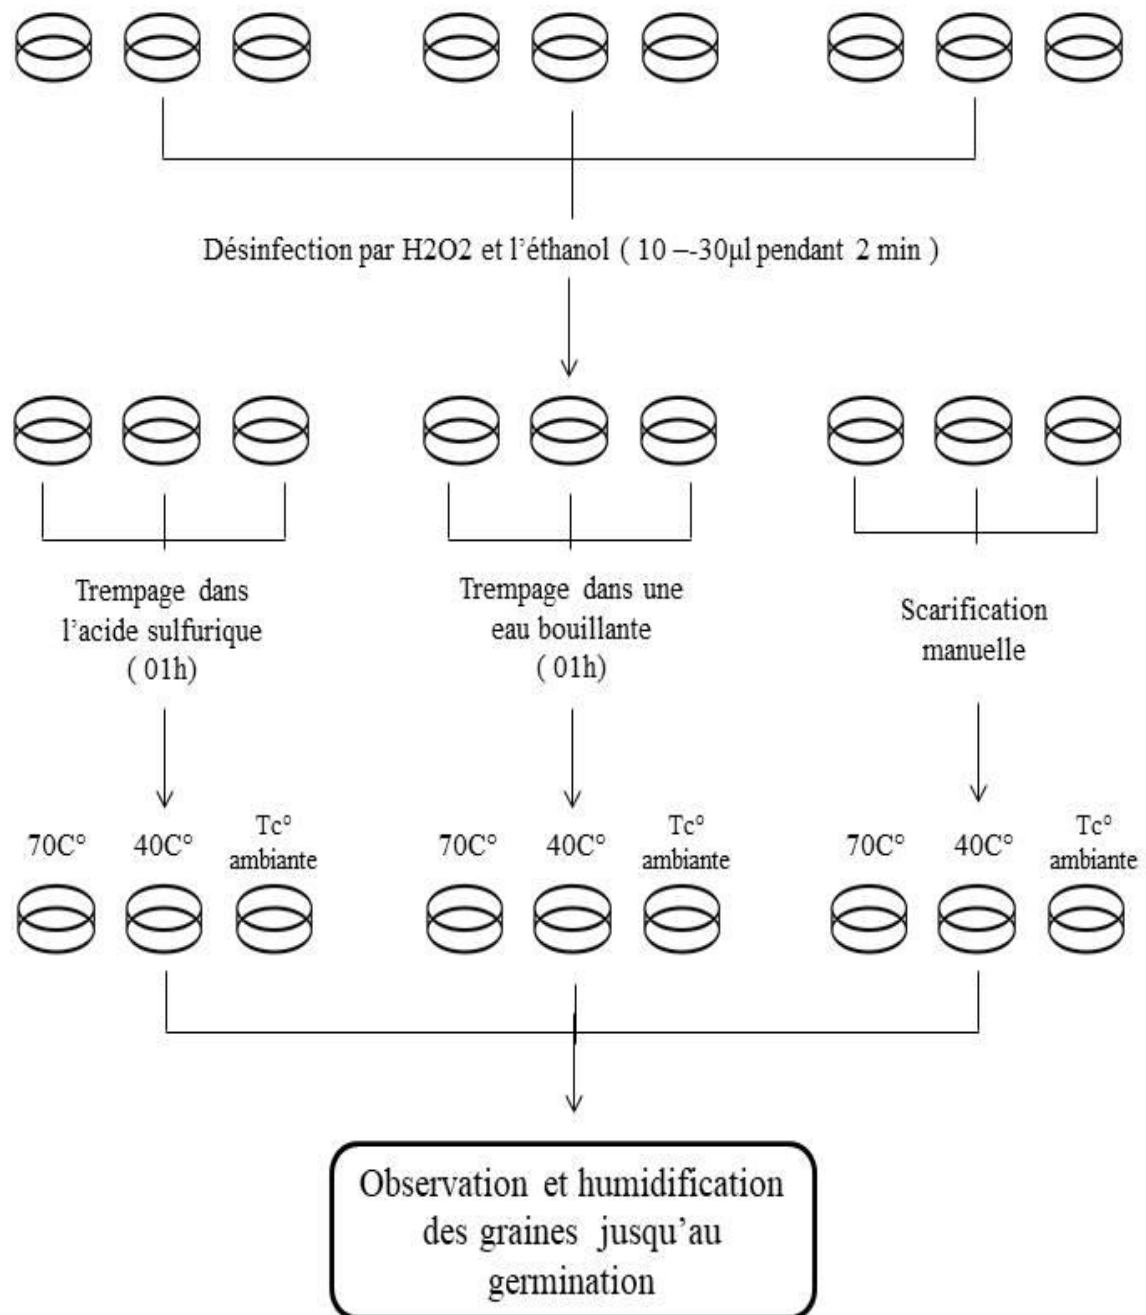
Désinfection par H2O2 et l'éthanol ( 10 –-30µl pendant 2 min )

Trempage dans l'acide sulfurique ( 01h)

Trempage dans une eau bouillante ( 01h)

Scarification manuelle

70C° 40C° Tc° ambiante

70C° 40C° Tc° ambiante

70C° 40C° Tc° ambiante

Observation et humidification des graines jusqu'au germination